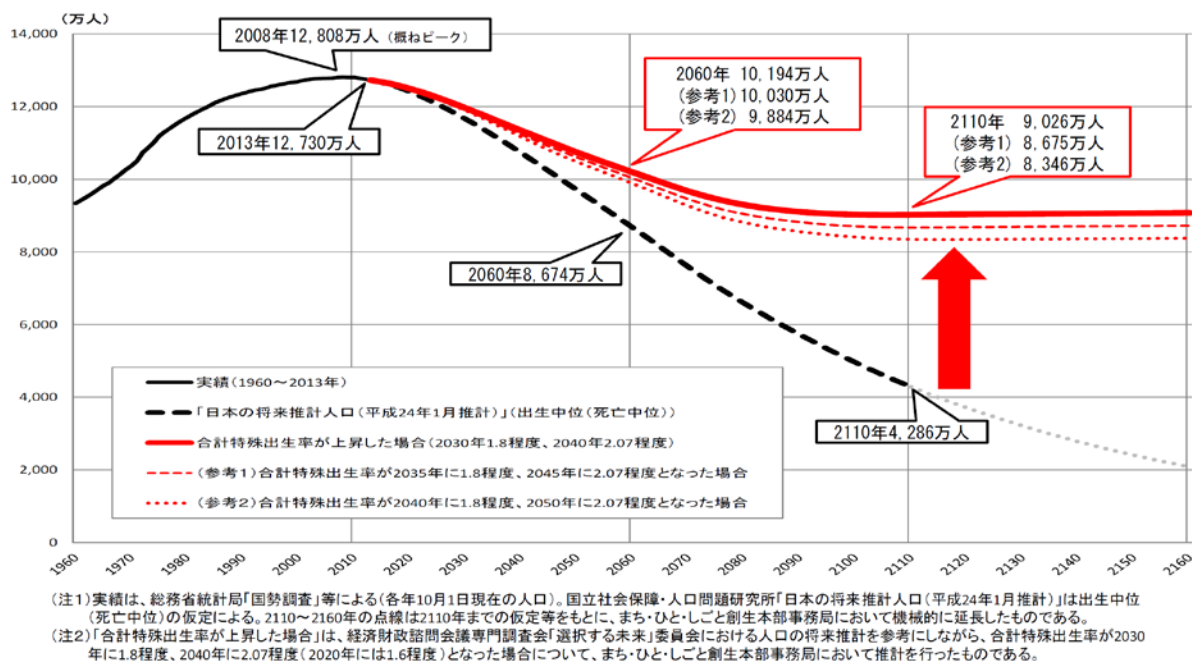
（万人）
14,000
12,000
10,000
8,000
6,000
4,000
2,000
0

2008年12,808万人（概ねピーク）
2013年12,730万人
2060年 10,194万人
（参考1）10,030万人
（参考2） 9,884万人
2110年 9,026万人
（参考1） 8,675万人
（参考2） 8,346万人
2060年8,674万人
2110年4,286万人

実績（1960～2013年）
「日本の将来推計人口（平成24年1月推計）」（出生中位（死亡中位））
合計特殊出生率が上昇した場合（2030年1.8程度、2040年2.07程度）
（参考1）合計特殊出生率が2035年に1.8程度、2045年に2.07程度となった場合
（参考2）合計特殊出生率が2040年に1.8程度、2050年に2.07程度となった場合

1960 1970 1980 1990 2000 2010 2020 2030 2040 2050 2060 2070 2080 2090 2100 2110 2120 2130 2140 2150 2160

（注1）実績は、総務省統計局「国勢調査」等による（各年10月1日現在の人口）。国立社会保障・人口問題研究所「日本の将来推計人口（平成24年1月推計）」は出生中位（死亡中位）の仮定による。2110～2160年の点線は2110年までの仮定等をもとに、まち・ひと・しごと創生本部事務局において機械的に延長したものである。
（注2）「合計特殊出生率が上昇した場合」は、経済財政諮問会議専門調査会「選択する未来」委員会における人口の将来推計を参考にしながら、合計特殊出生率が2030年に1.8程度、2040年に2.07程度（2020年には1.6程度）となった場合について、まち・ひと・しごと創生本部事務局において推計を行ったものである。